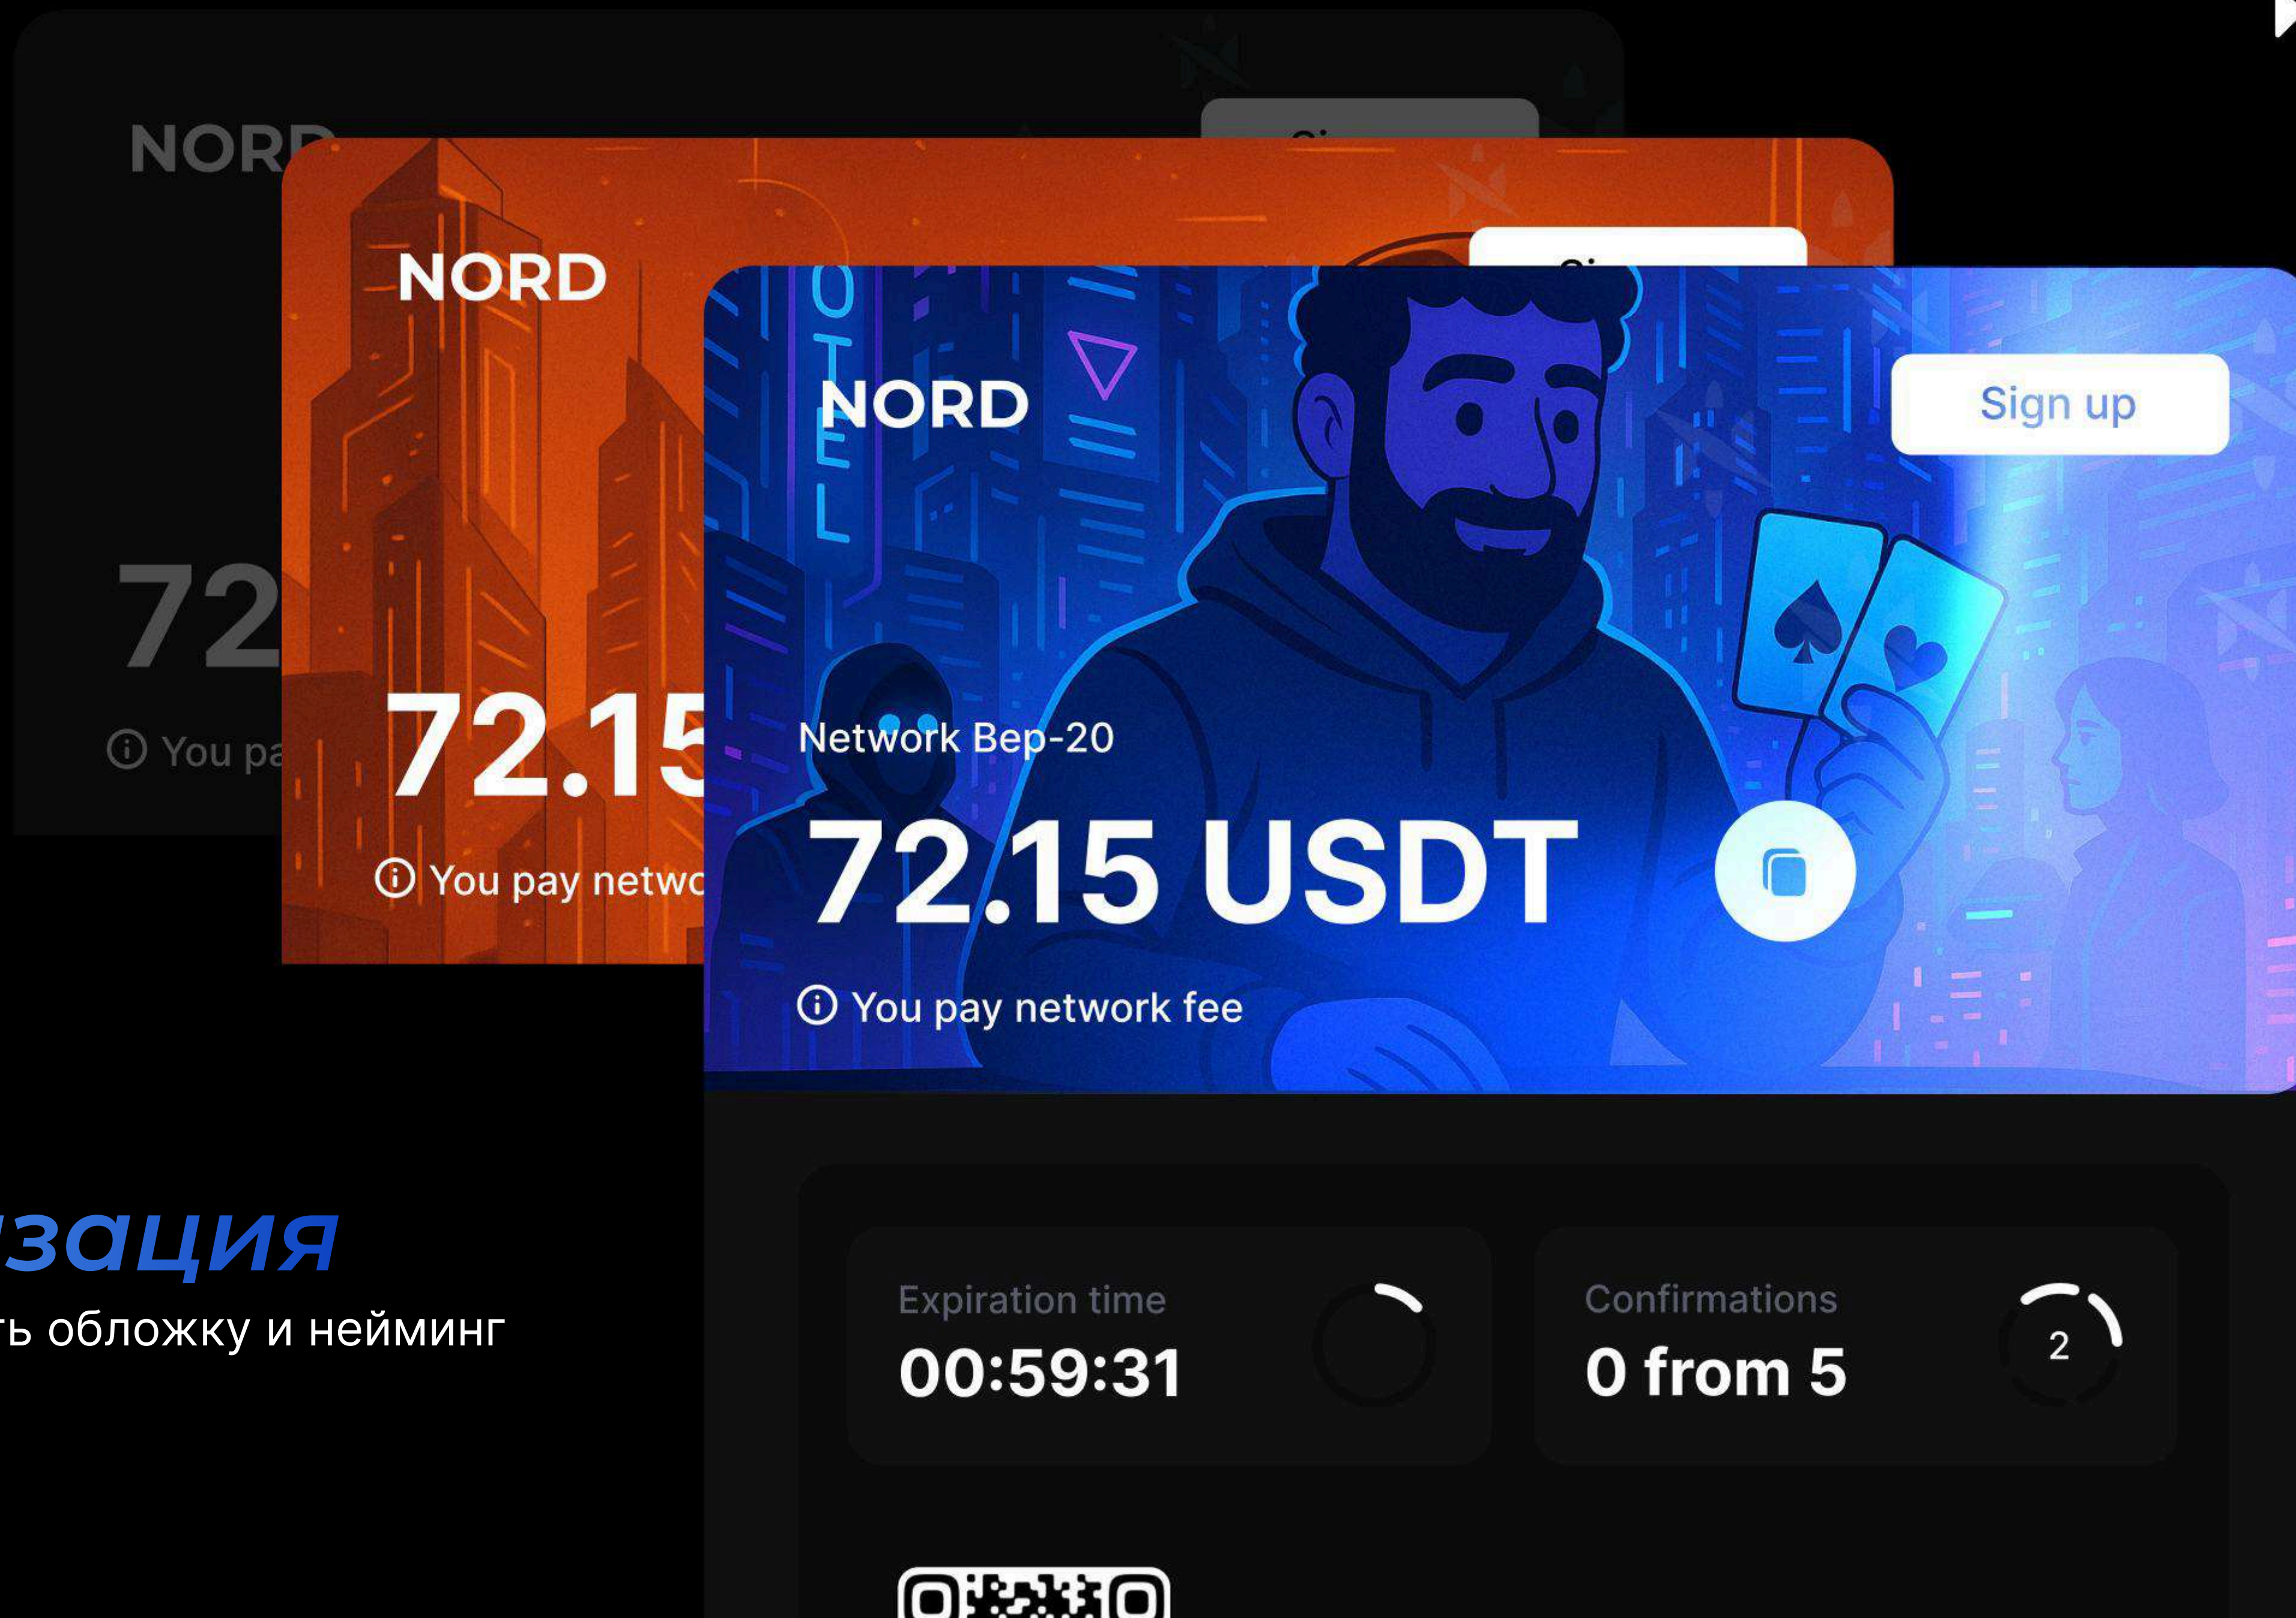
NORD

72

ⓘ You pa

NORD

72.15

ⓘ You pay netwo

OTEL

NORD

Sign up

Network Bep-20

72.15 USDT

ⓘ You pay network fee

зация

ть обложку и нейминг

Expiration time

00:59:31

Confirmations

0 from 5

2